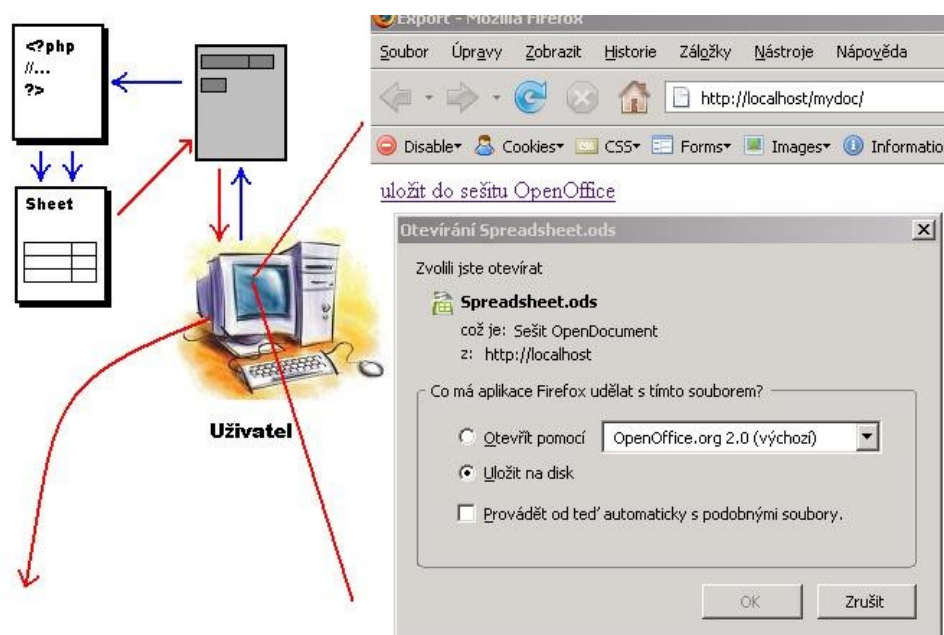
<?php
//...
?>

Sheet

Uživatel

Export - Mozilla Firefox

Soubor Úpravy Zobrazit Historie Záložky Nástroje Nápověda

http://localhost/mydoc/

Disable Cookies CSS Forms Images Informatio

uložit do sešitu OpenOffice

Otevírání Spreadsheet.ods

Zvolili jste otevírat

Spreadsheet.ods

což je: Sešit OpenDocument

z: http://localhost

Co má aplikace Firefox udělat s tímto souborem?

Otevřít pomocí OpenOffice.org 2.0 (výchozí)

Uložit na disk

Provádět od teď automaticky s podobnými soubory.

OK Zrušit